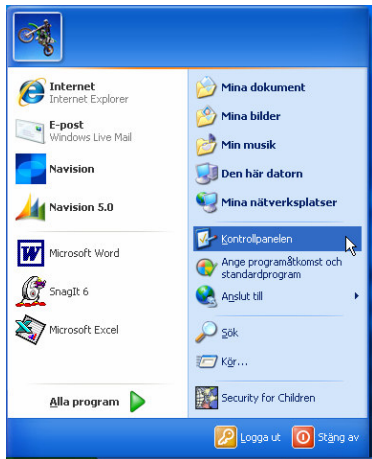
Internet
Internet Explorer

E-post
Windows Live Mail

Navision

Navision 5.0

Microsoft Word

SnagIt 6

Microsoft Excel

Alla program

Mina dokument

Mina bilder

Min musik

Den här datorn

Mina nätverksplatser

Kontrollpanelen

Ange programåtkomst och standardprogram

Anslut till

Sök

Kör...

Security for Children

Logga ut

Stäng av